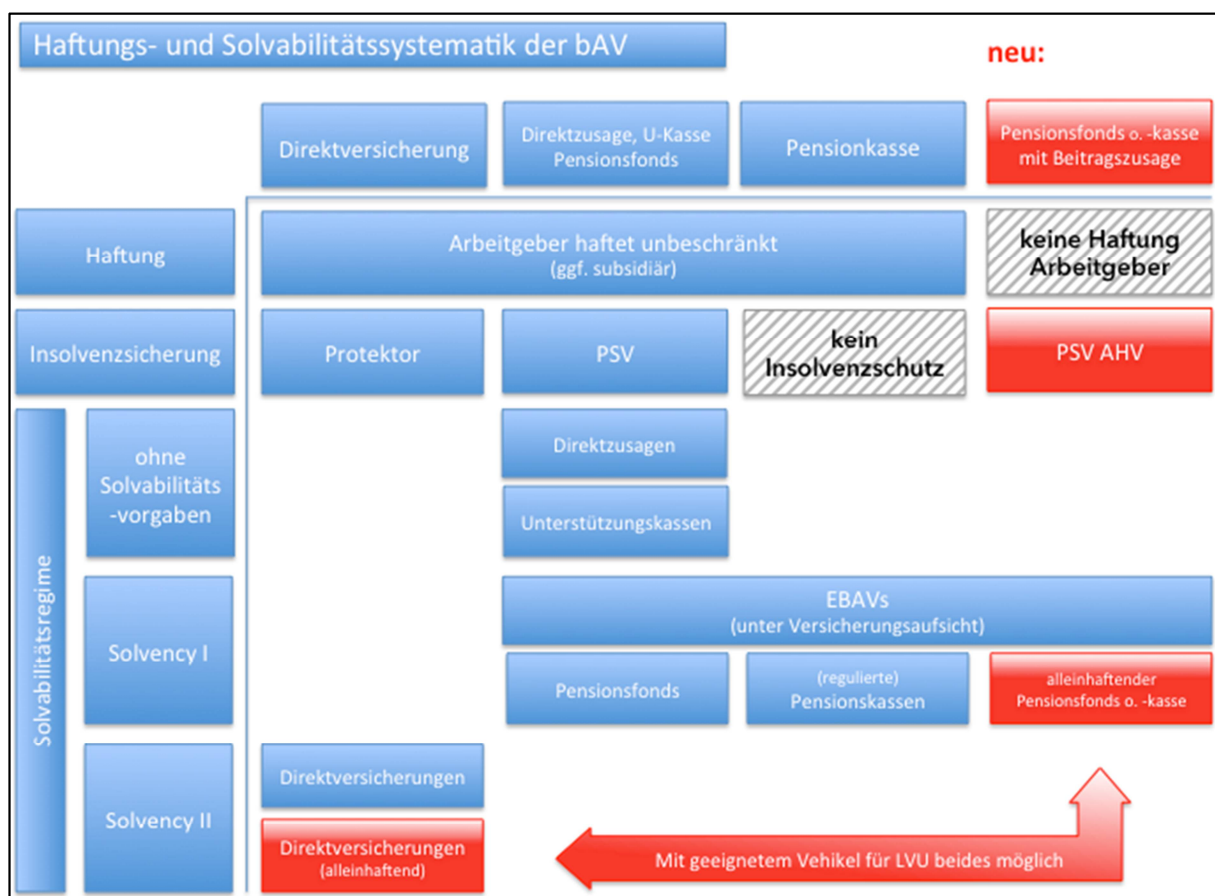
Haftungs- und Solvabilitätssystematik der bAV

neu:

Direktversicherung

Direktzusage, U-Kasse Pensionsfonds

Pensionkasse

Pensionsfonds o. -kasse mit Beitragszusage

Haftung

Arbeitgeber haftet unbeschränkt (ggf. subsidiär)

keine Haftung Arbeitgeber

Insolvenzsicherung

Protektor

PSV

kein Insolvenzschutz

PSV AHV

Solvabilitätsregime

ohne Solvabilitäts -vorgaben

Direktzusagen

Unterstützungskassen

Solvency I

EBAVs (unter Versicherungsaufsicht)

Pensionsfonds

(regulierte) Pensionskassen

alleinhaftender Pensionsfonds o. -kasse

Solvency II

Direktversicherungen

Direktversicherungen (alleinhaftend)

Mit geeignetem Vehikel für LVU beides möglich